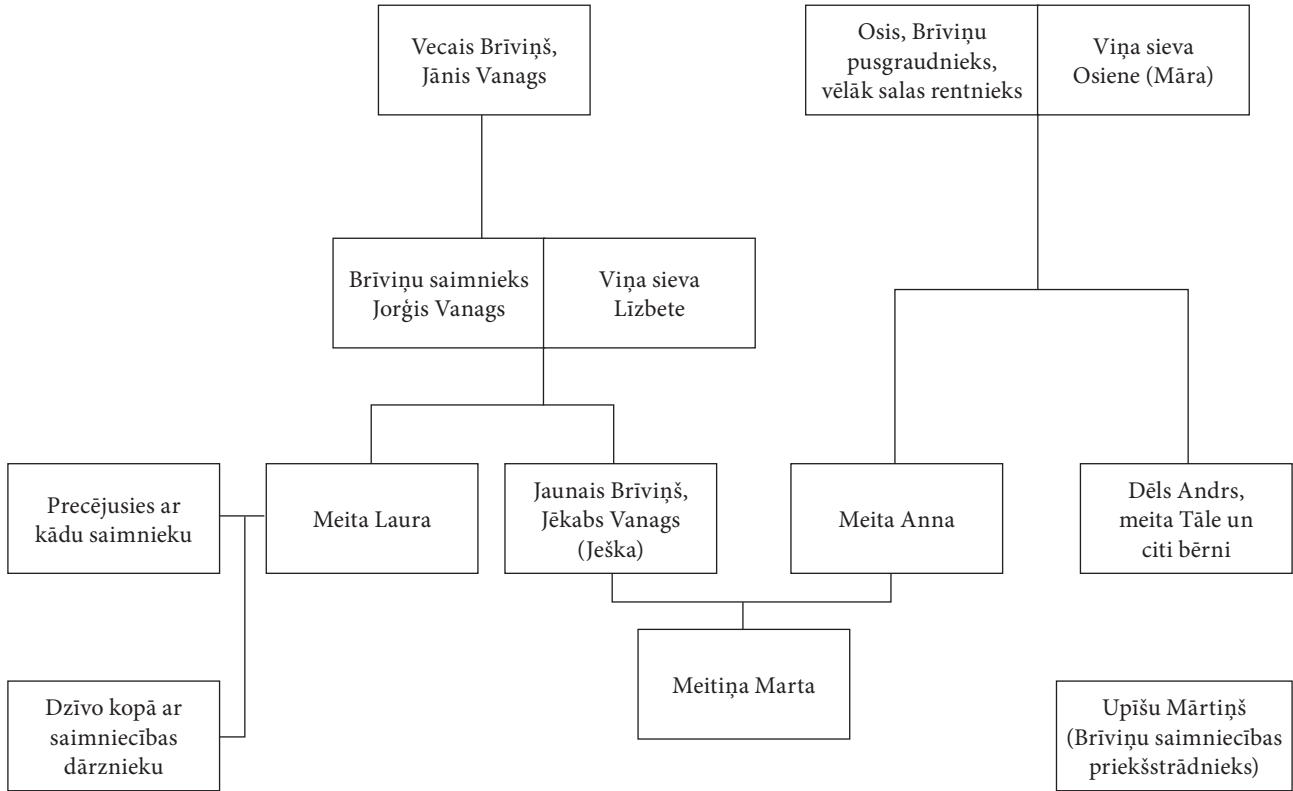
Vecais Brīviņš, Jānis Vanags

Osis, Brīviņu pusgraudnieks, vēlāk salas rentnieks

Viņa sieva Osiene (Māra)

Brīviņu saimnieks Jorģis Vanags

Viņa sieva Līzbete

Precējusies ar kādu saimnieku

Meita Laura

Jaunais Brīviņš, Jēkabs Vanags (Ješka)

Meita Anna

Dēls Andrs, meita Tāle un citi bērni

Dzīvo kopā ar saimniecības dārznieku

Meitiņa Marta

Upīšu Mārtiņš (Brīviņu saimniecības priekšstrādnieks)